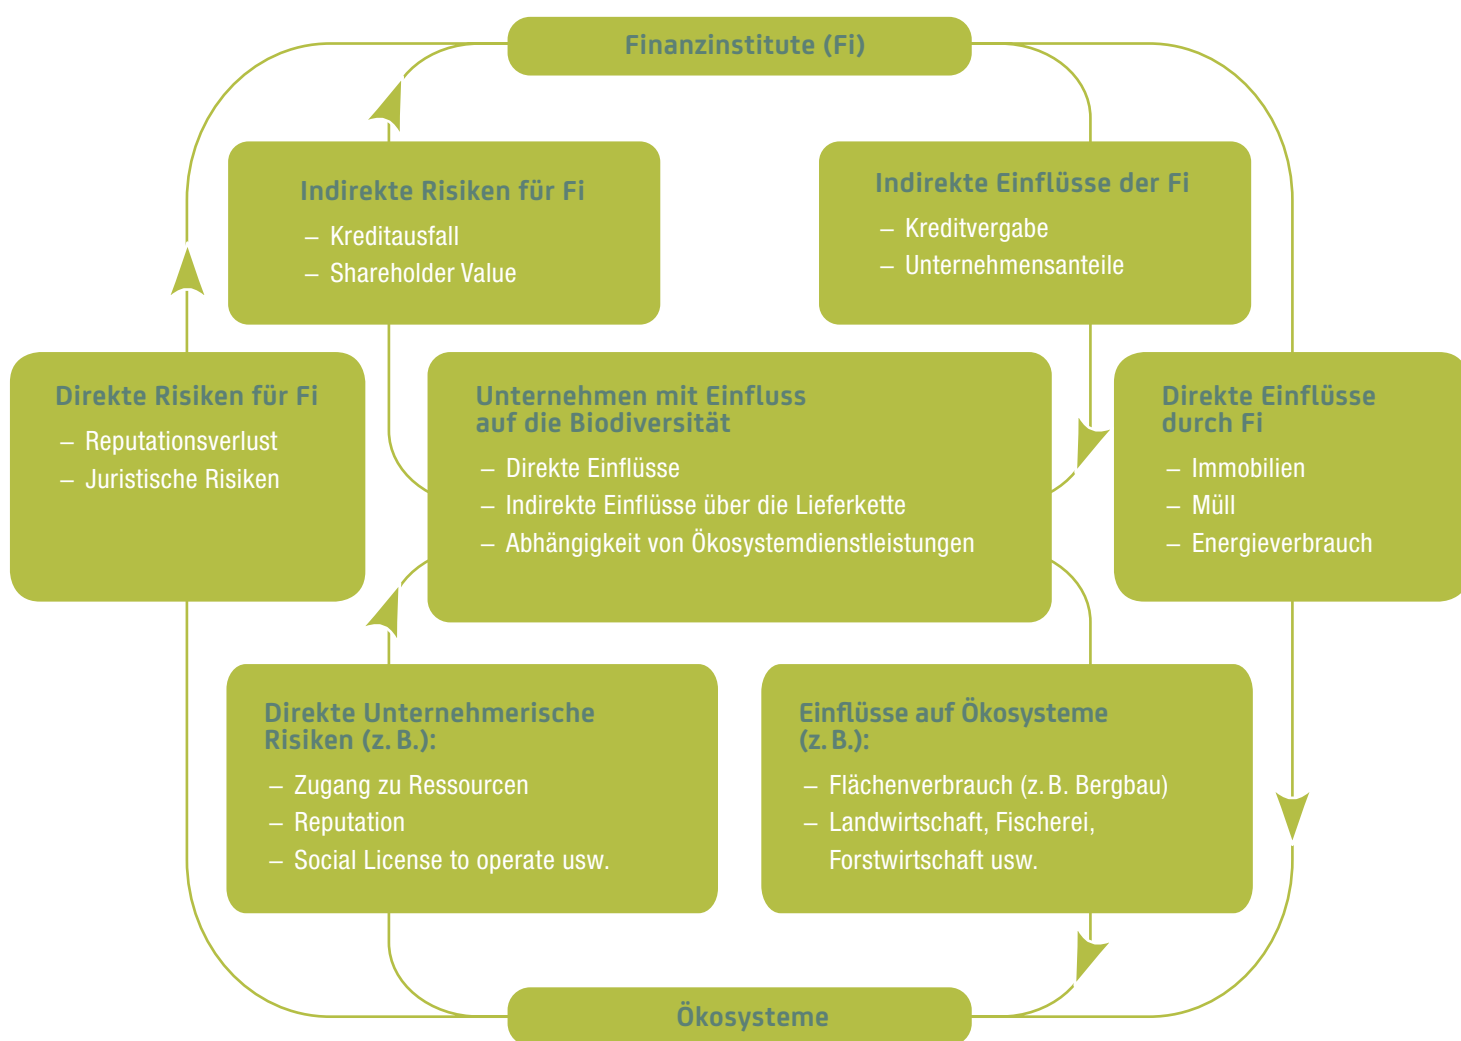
Finanzinstitute (Fi)

Indirekte Risiken für Fi
– Kreditausfall
– Shareholder Value

Indirekte Einflüsse der Fi
– Kreditvergabe
– Unternehmensanteile

Direkte Risiken für Fi
– Reputationsverlust
– Juristische Risiken

Unternehmen mit Einfluss auf die Biodiversität
– Direkte Einflüsse
– Indirekte Einflüsse über die Lieferkette
– Abhängigkeit von Ökosystemdienstleistungen

Direkte Einflüsse durch Fi
– Immobilien
– Müll
– Energieverbrauch

Direkte Unternehmerische Risiken (z. B.):
– Zugang zu Ressourcen
– Reputation
– Social License to operate usw.

Einflüsse auf Ökosysteme (z. B.):
– Flächenverbrauch (z. B. Bergbau)
– Landwirtschaft, Fischerei, Forstwirtschaft usw.

Ökosysteme